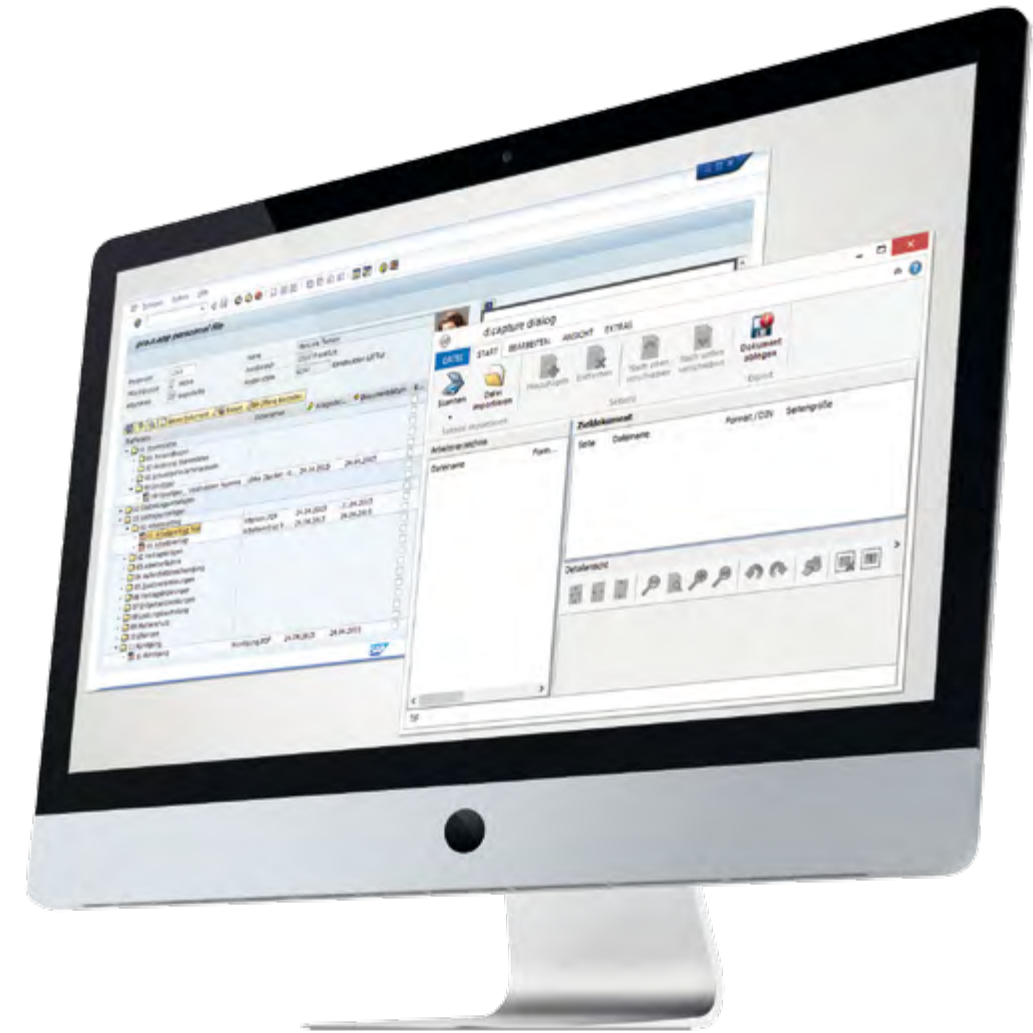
d.capture dialog

DATEI START BEARBEITEN ANSICHT EXTRAS

Scannen

Datei importieren

Hinzufügen Entfernen

Nach oben verschieben Nach unten verschieben

Dokument ablegen

Seite(n)

Export

Arbeitsverzeichnis

Dateiname

Zieldokument

Seite Dateiname Format / DIN Seitengröße

Detailansicht

pro.s.app personnel file

Personal Name

Zielverzeichnis

Gesamt Verzeichnis

SAP